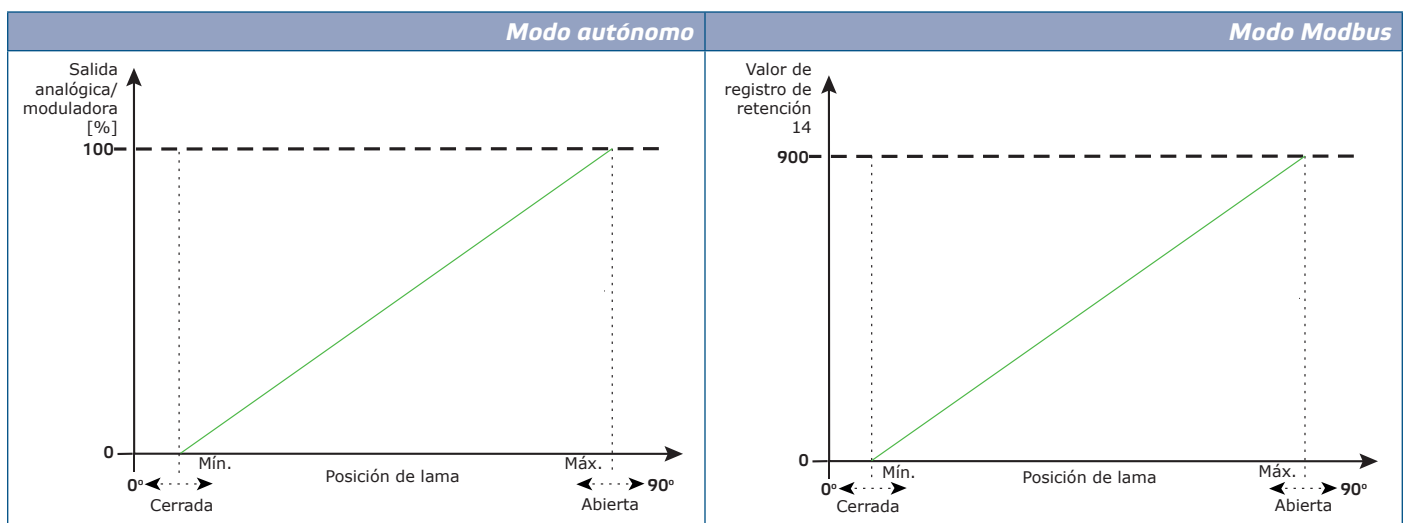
| Modo autónomo | Modo Modbus |
|---|---|
| Salida analógica/ moduladora [%] 100 0 Mín. Posición de lama Máx. 0º Cerrada 90º Abierta | Valor de registro de retención 14 900 0 Mín. Posición de lama Máx. 0º Cerrada 90º Abierta |